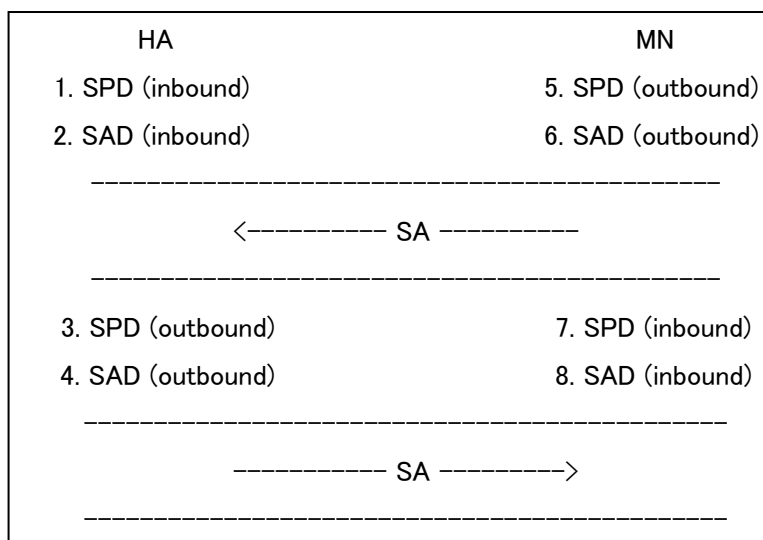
HA MN

1. SPD (inbound) 5. SPD (outbound)

2. SAD (inbound) 6. SAD (outbound)

-----------------------------------------

<---------- SA ----------

-----------------------------------------

3. SPD (outbound) 7. SPD (inbound)

4. SAD (outbound) 8. SAD (inbound)

-----------------------------------------

---------- SA --------->

-----------------------------------------